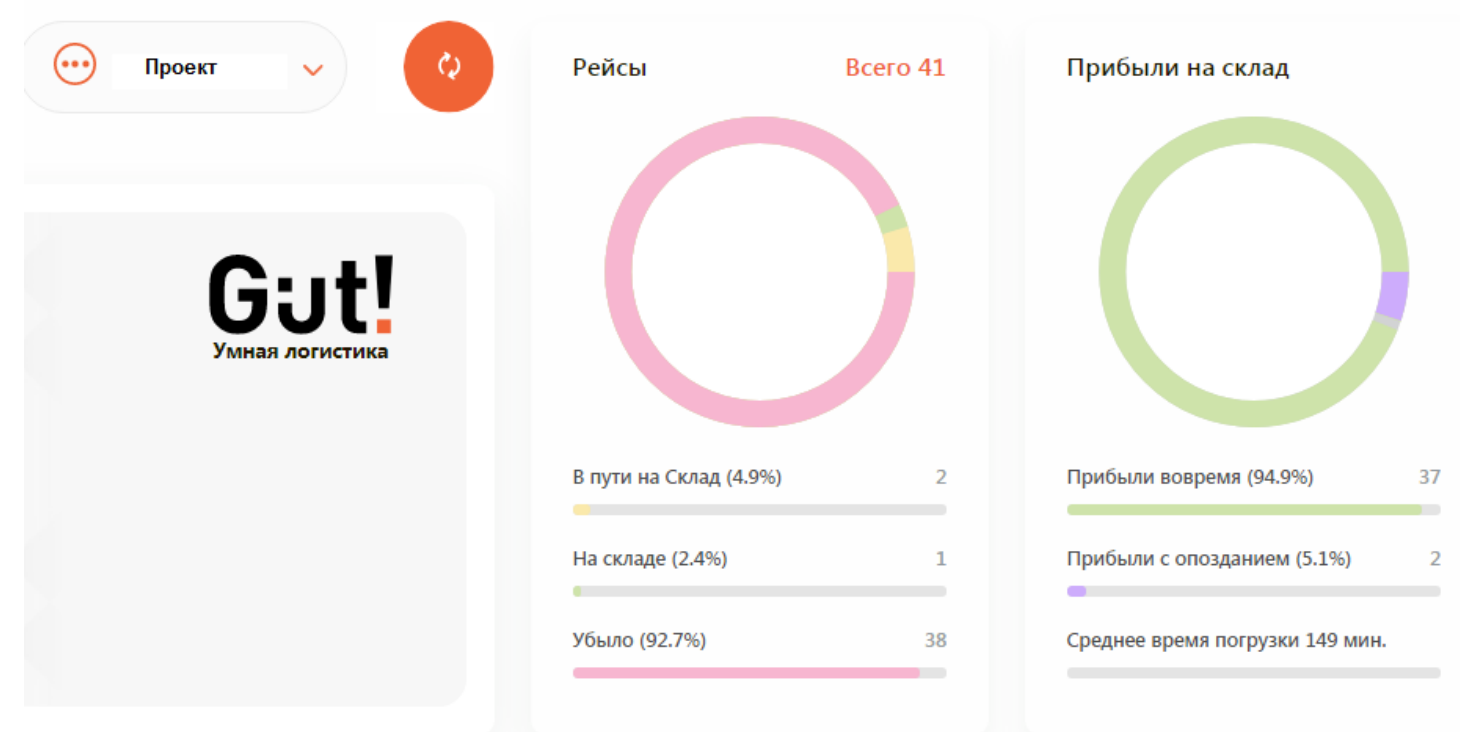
Проект

Gut!
Умная логистика

Рейсы Всего 41

В пути на Склад (4.9%) 2

На складе (2.4%) 1

Убыло (92.7%) 38

Прибыли на склад

Прибыли вовремя (94.9%) 37

Прибыли с опозданием (5.1%) 2

Среднее время погрузки 149 мин.